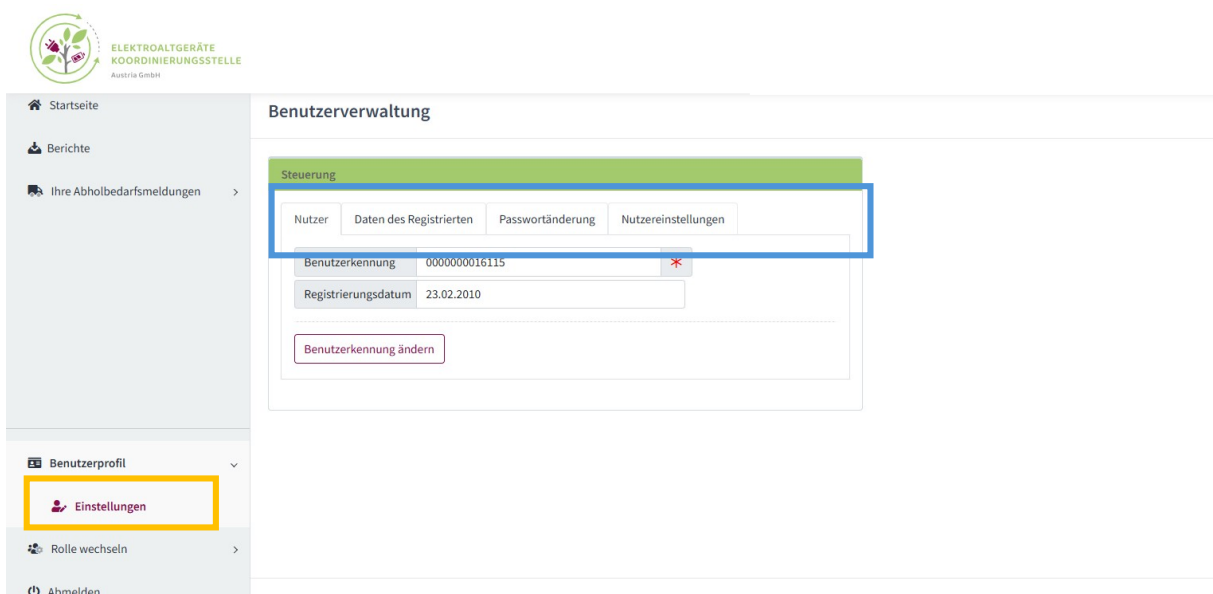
ELEKTROALTGERÄTE KOORDINIERUNGSSTELLE
Austria GmbH

Startseite

Berichte

Ihre Abholbedarfsmeldungen >

Benutzerverwaltung

Steuerung

Nutzer | Daten des Registrierten | Passwortänderung | Nutzereinstellungen

Benutzerkennung | 0000000016115 *

Registrierungsdatum | 23.02.2010

Benutzerkennung ändern

Benutzerprofil

Einstellungen

Rolle wechseln >

Abmelden